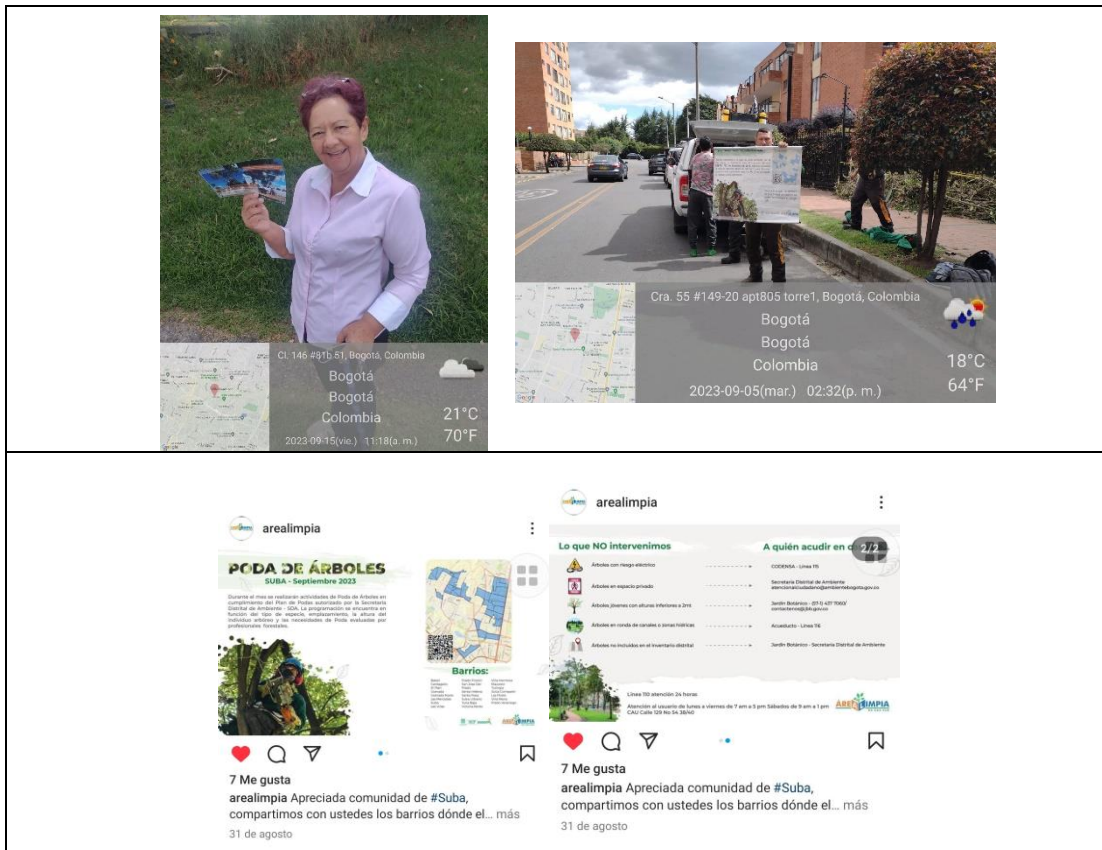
Cl. 146 #81b 51, Bogotá, Colombia
Bogotá
Bogotá
Colombia
21°C
70°F
2023-09-15(vie.) 11:18(a. m.)

Cra. 55 #149-20 apt805 torre1, Bogotá, Colombia
Bogotá
Bogotá
Colombia
18°C
64°F
2023-09-05(mar.) 02:32(p. m.)

arealimpia

PODA DE ÁRBOLES
SUBA - Septiembre 2023

Durante el mes se realizarán actividades de Poda de Árboles en cumplimiento del Plan de Podas autorizado por la Secretaría Distrital de Ambiente - SDA. La programación se encuentra en función del tipo de especie, emplazamiento, la altura del individuo arbóreo y las necesidades de Poda evaluadas por profesionales forestales.

Barrios:
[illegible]

7 Me gusta
arealimpia Apreciada comunidad de #Suba, compartimos con ustedes los barrios dónde el... más
31 de agosto

arealimpia

Lo que NO intervenimos
A quién acudir en c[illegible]
2/2

Árboles con riesgo eléctrico — CODENSA - Línea 115
Árboles en espacio privado — Secretaría Distrital de Ambiente atencionalciudadano@ambientebogota.gov.co
Árboles jóvenes con alturas inferiores a 2m — Jardín Botánico - (601) 4377060 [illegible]
Árboles en ronda de canales o zonas hídricas — Acueducto - Línea 116
Árboles no incluidos en el inventario distrital — Jardín Botánico - Secretaría Distrital de Ambiente

Línea 110 atención 24 horas
Atención al usuario de lunes a viernes de 7 am a 5 pm Sábados de 9 am a 1 pm
CAU Calle 129 No 54 38/40

AREA LIMPIA

7 Me gusta
arealimpia Apreciada comunidad de #Suba, compartimos con ustedes los barrios dónde el... más
31 de agosto